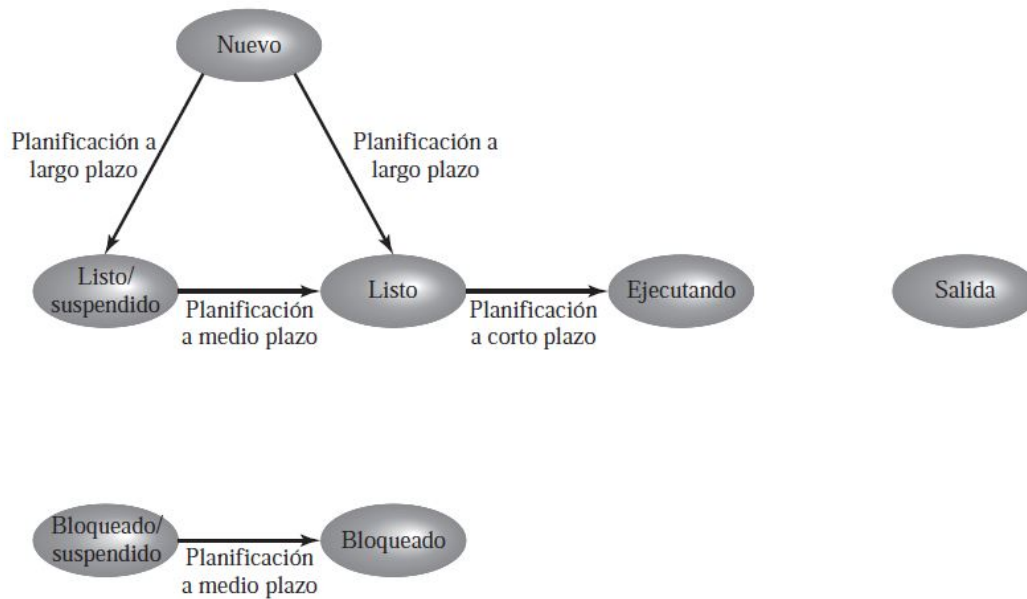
Nuevo

Planificación a largo plazo

Planificación a largo plazo

Listo/ suspendido

Planificación a medio plazo

Listo

Planificación a corto plazo

Ejecutando

Salida

Bloqueado/ suspendido

Planificación a medio plazo

Bloqueado